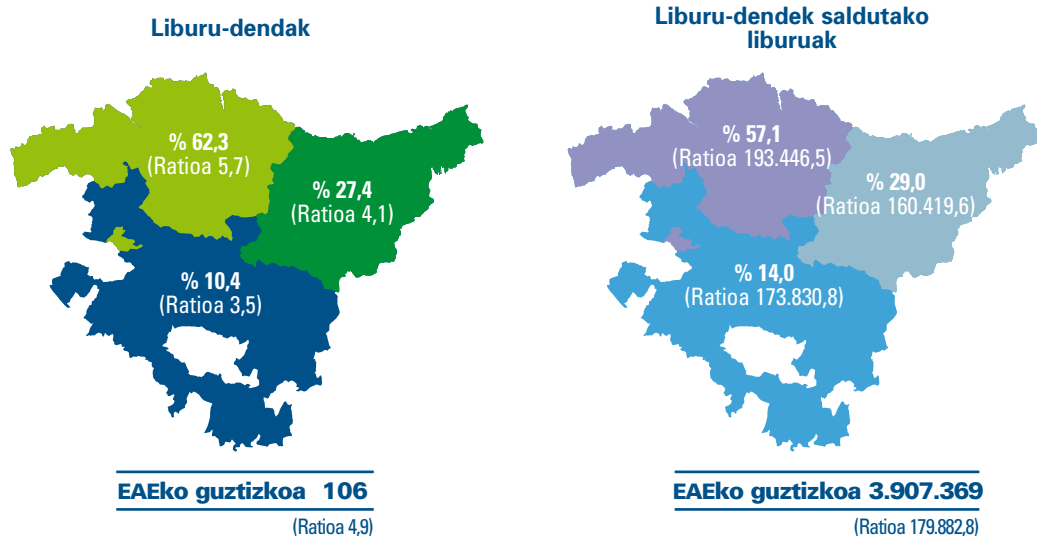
Liburu-dendak

% 62,3
(Ratioa 5,7)

% 27,4
(Ratioa 4,1)

% 10,4
(Ratioa 3,5)

EAEko guztizkoa 106
(Ratioa 4,9)

Liburu-dendek saldutako liburuak

% 57,1
(Ratioa 193.446,5)

% 29,0
(Ratioa 160.419,6)

% 14,0
(Ratioa 173.830,8)

EAEko guztizkoa 3.907.369
(Ratioa 179.882,8)